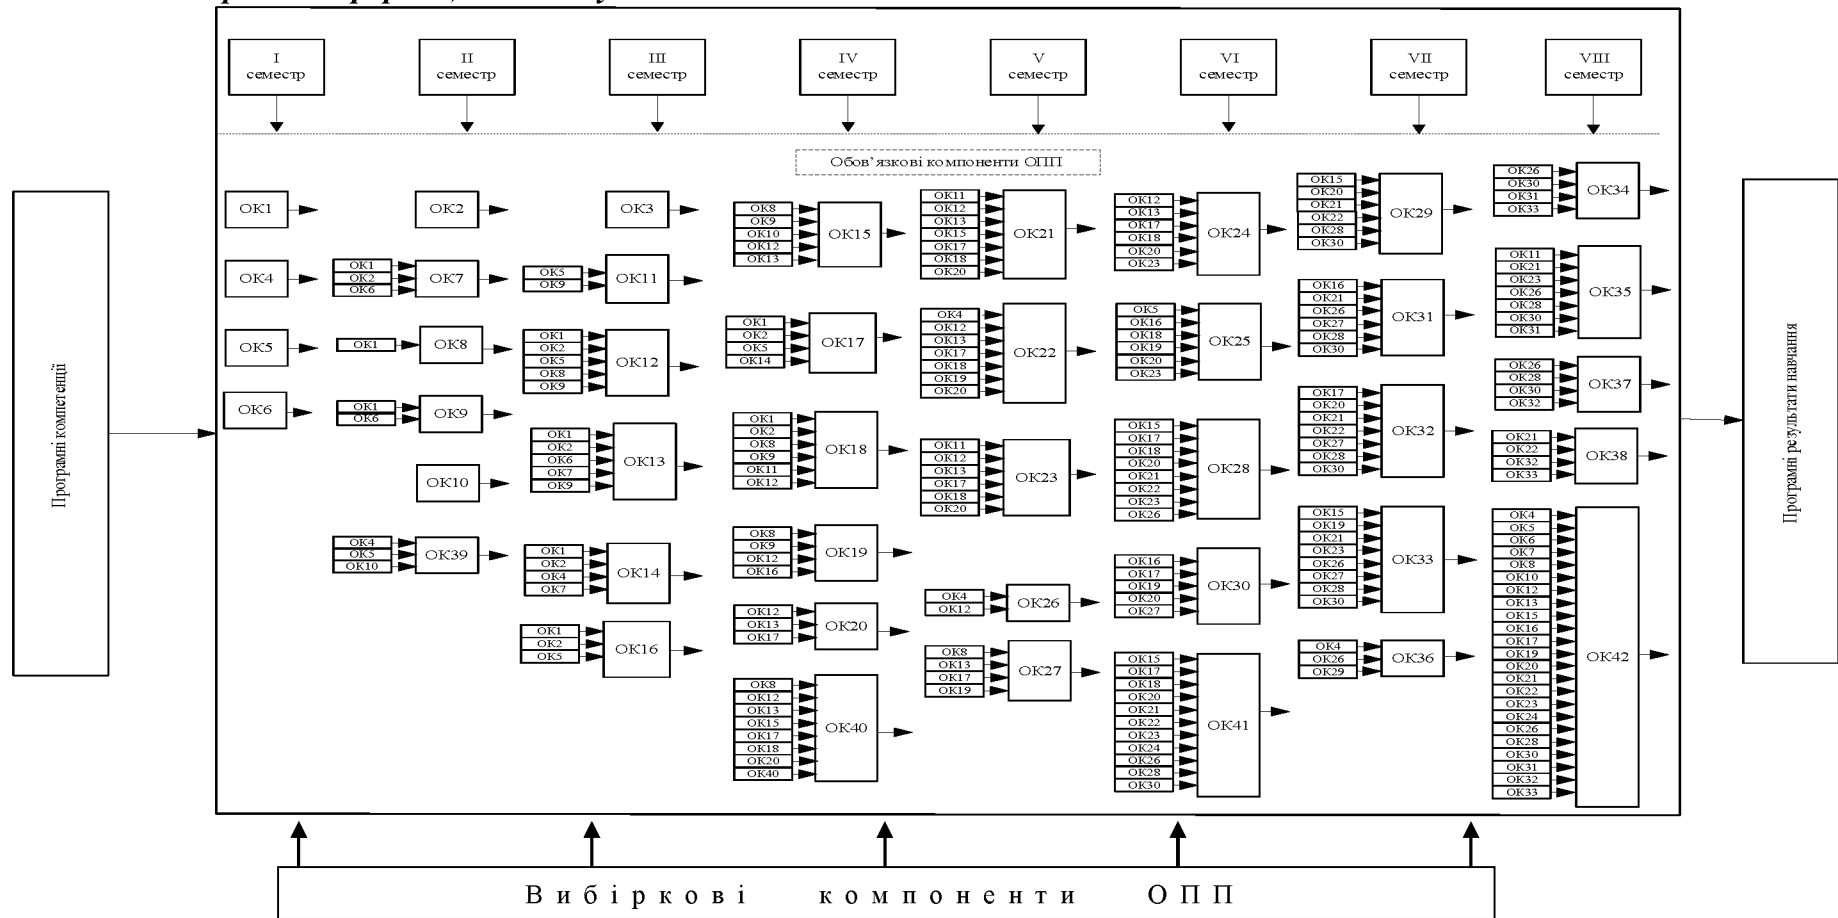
I семестр
II семестр
III семестр
IV семестр
V семестр
VI семестр
VII семестр
VIII семестр

Обов'язкові компоненти ОПП

Програмні компетенції

ОК1
ОК4
ОК5
ОК6

ОК2
ОК1 ОК2 ОК6 ОК7
ОК1 ОК8
ОК1 ОК6 ОК9
ОК10
ОК4 ОК5 ОК10 ОК39

ОК3
ОК5 ОК9 ОК11
ОК1 ОК2 ОК5 ОК8 ОК9 ОК12
ОК1 ОК2 ОК6 ОК7 ОК9 ОК13
ОК1 ОК2 ОК4 ОК7 ОК14
ОК1 ОК2 ОК5 ОК16

ОК8 ОК9 ОК10 ОК12 ОК13 ОК15
ОК1 ОК2 ОК5 ОК14 ОК17
ОК1 ОК2 ОК8 ОК9 ОК11 ОК12 ОК18
ОК8 ОК9 ОК12 ОК16 ОК19
ОК12 ОК13 ОК17 ОК20
ОК8 ОК12 ОК13 ОК15 ОК17 ОК18 ОК20 ОК40 ОК40

ОК11 ОК12 ОК13 ОК15 ОК17 ОК18 ОК20 ОК21
ОК4 ОК12 ОК13 ОК17 ОК18 ОК19 ОК20 ОК22
ОК11 ОК12 ОК13 ОК17 ОК18 ОК20 ОК23
ОК4 ОК12 ОК26
ОК8 ОК13 ОК17 ОК19 ОК27

ОК12 ОК13 ОК17 ОК18 ОК20 ОК23 ОК24
ОК5 ОК16 ОК18 ОК19 ОК20 ОК23 ОК25
ОК15 ОК17 ОК18 ОК20 ОК21 ОК22 ОК23 ОК26 ОК28
ОК16 ОК17 ОК19 ОК20 ОК27 ОК30
ОК15 ОК17 ОК18 ОК20 ОК21 ОК22 ОК23 ОК24 ОК26 ОК28 ОК30 ОК41

ОК15 ОК20 ОК21 ОК22 ОК28 ОК30 ОК29
ОК16 ОК21 ОК26 ОК27 ОК28 ОК30 ОК31
ОК17 ОК20 ОК21 ОК22 ОК27 ОК28 ОК30 ОК32
ОК15 ОК19 ОК21 ОК23 ОК26 ОК27 ОК28 ОК30 ОК33
ОК4 ОК26 ОК29 ОК36

ОК26 ОК30 ОК31 ОК33 ОК34
ОК11 ОК21 ОК23 ОК26 ОК28 ОК30 ОК31 ОК35
ОК26 ОК28 ОК30 ОК32 ОК37
ОК21 ОК22 ОК32 ОК33 ОК38
ОК4 ОК5 ОК6 ОК7 ОК8 ОК10 ОК12 ОК13 ОК15 ОК16 ОК17 ОК19 ОК20 ОК21 ОК22 ОК23 ОК24 ОК26 ОК28 ОК30 ОК31 ОК32 ОК33 ОК42

Програмні результати навчання

Вибіркові компоненти ОПП